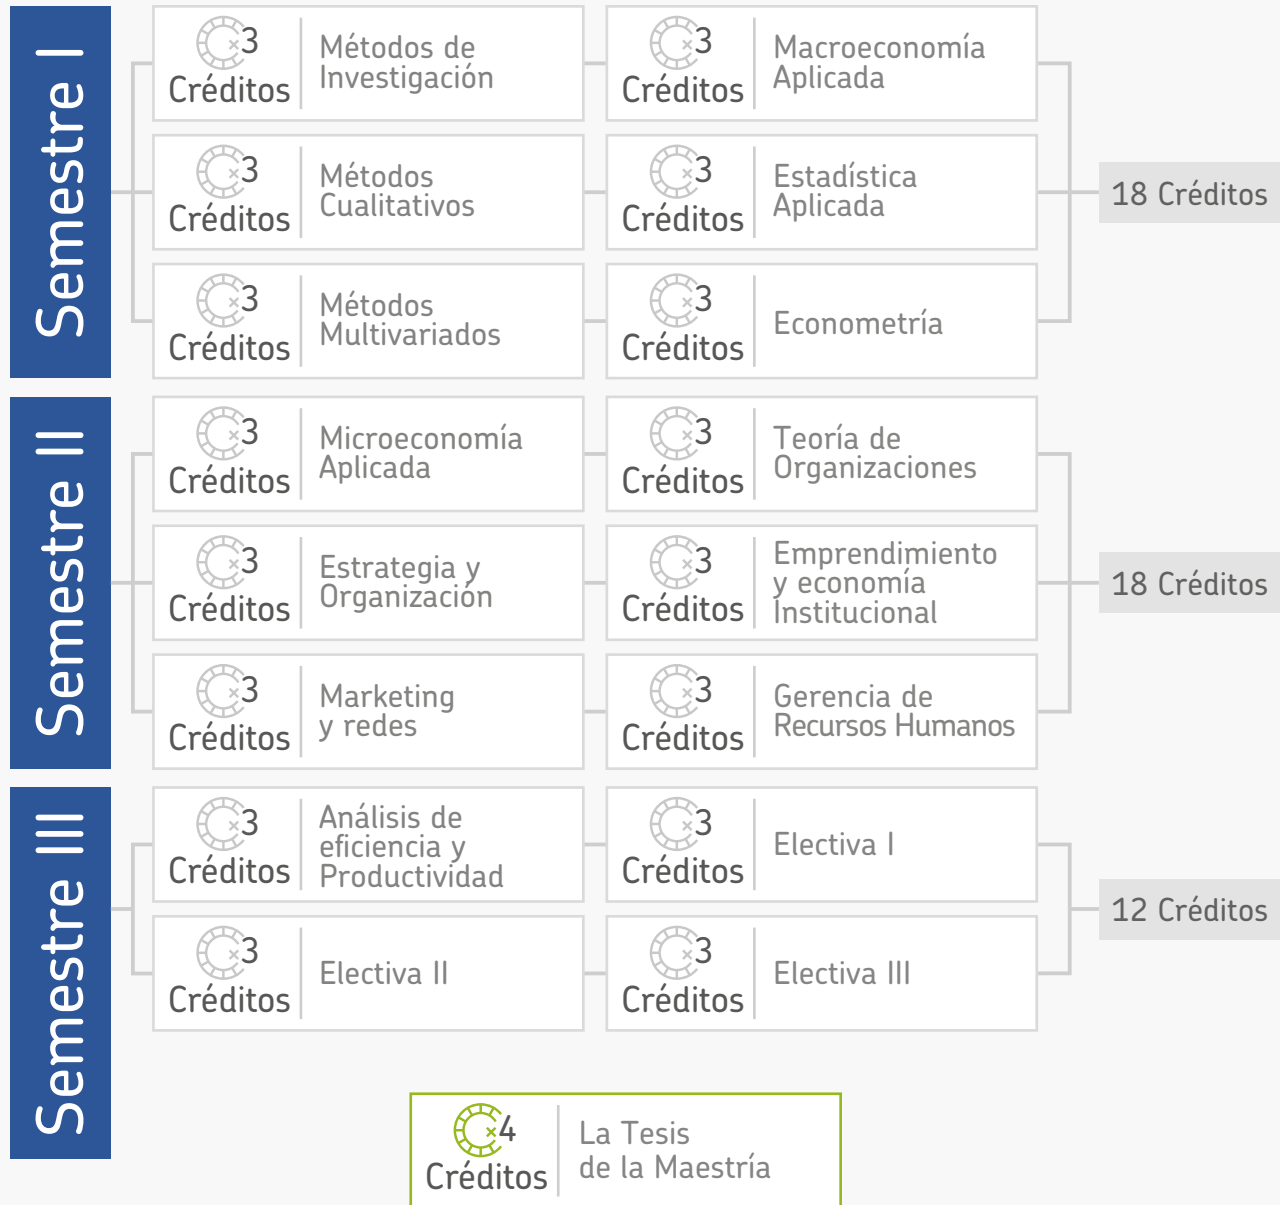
Semestre I

×3 Créditos Métodos de Investigación

×3 Créditos Macroeconomía Aplicada

×3 Créditos Métodos Cualitativos

×3 Créditos Estadística Aplicada

18 Créditos

×3 Créditos Métodos Multivariados

×3 Créditos Econometría

Semestre II

×3 Créditos Microeconomía Aplicada

×3 Créditos Teoría de Organizaciones

×3 Créditos Estrategia y Organización

×3 Créditos Emprendimiento y economía Institucional

18 Créditos

×3 Créditos Marketing y redes

×3 Créditos Gerencia de Recursos Humanos

Semestre III

×3 Créditos Análisis de eficiencia y Productividad

×3 Créditos Electiva I

12 Créditos

×3 Créditos Electiva II

×3 Créditos Electiva III

×4 Créditos La Tesis de la Maestría